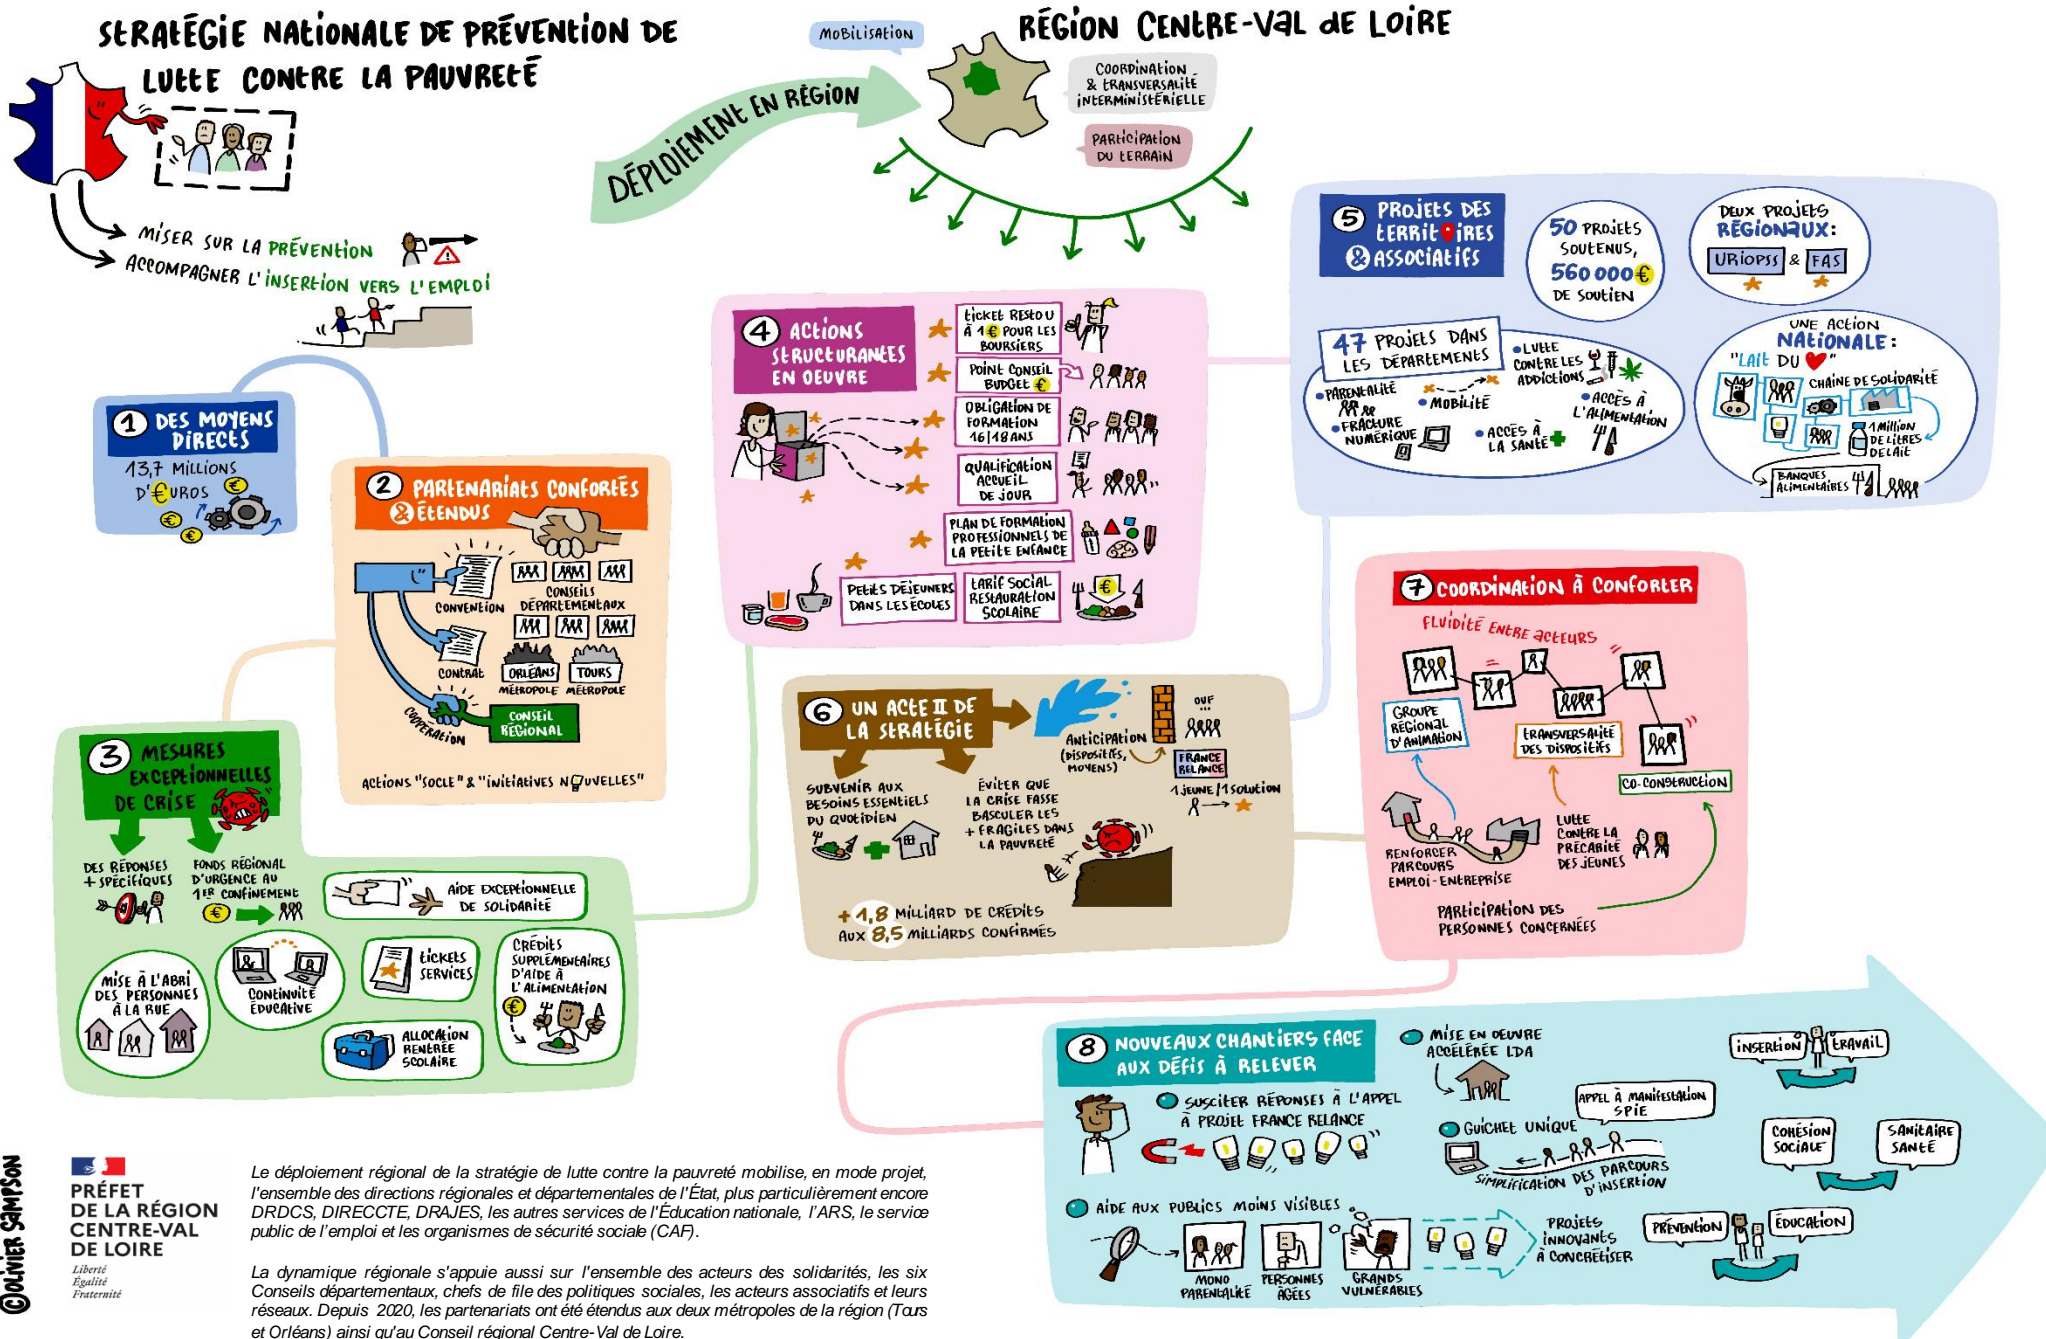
STRATÉGIE NATIONALE DE PRÉVENTION DE LUTTE CONTRE LA PAUVRETÉ

MISER SUR LA PRÉVENTION
ACCOMPAGNER L'INSERTION VERS L'EMPLOI

MOBILISATION

DÉPLOIEMENT EN RÉGION

RÉGION CENTRE-VAL DE LOIRE

COORDINATION & TRANSVERSALITÉ INTERMINISTÉRIELLE

PARTICIPATION DU TERRAIN

1 DES MOYENS DIRECTS
13,7 MILLIONS D'€UROS

2 PARTENARIATS CONFORTÉS & ÉTENDUS
CONVENTION
CONSEILS DÉPARTEMENTAUX
CONTRAT
ORLÉANS MÉTROPOLE
TOURS MÉTROPOLE
COOPÉRATION
CONSEIL RÉGIONAL
ACTIONS "SOCLE" & "INITIATIVES NOUVELLES"

3 MESURES EXCEPTIONNELLES DE CRISE
DES RÉPONSES + SPÉCIFIQUES
FONDS RÉGIONAL D'URGENCE AU 1ER CONFINEMENT
AIDE EXCEPTIONNELLE DE SOLIDARITÉ
MISE À L'ABRI DES PERSONNES À LA RUE
CONTINUITÉ ÉDUCATIVE
TICKETS SERVICES
CRÉDITS SUPPLÉMENTAIRES D'AIDE À L'ALIMENTATION
ALLOCATION RENTRÉE SCOLAIRE

4 ACTIONS STRUCTURANTES EN OEUVRE
TICKET RESTO U À 1€ POUR LES BOURSIERS
POINT CONSEIL BUDGET €
OBLIGATION DE FORMATION 16/18 ANS
QUALIFICATION ACCUEIL DE JOUR
PLAN DE FORMATION PROFESSIONNELS DE LA PETITE ENFANCE
PETITS DÉJEUNERS DANS LES ÉCOLES
TARIF SOCIAL RESTAURATION SCOLAIRE

5 PROJETS DES TERRITOIRES & ASSOCIATIFS
50 PROJETS SOUTENUS, 560 000€ DE SOUTIEN
DEUX PROJETS RÉGIONAUX : URIOPSS & FAS
47 PROJETS DANS LES DÉPARTEMENTS
PARENTALITÉ
LUTTE CONTRE LES ADDICTIONS
MOBILITÉ
ACCÈS À L'ALIMENTATION
FRACTURE NUMÉRIQUE
ACCÈS À LA SANTÉ
UNE ACTION NATIONALE : "LAIT DU ♥"
CHAÎNE DE SOLIDARITÉ
1 MILLION DE LITRES DE LAIT
BANQUES ALIMENTAIRES

6 UN ACTE II DE LA STRATÉGIE
ANTICIPATION (DISPOSITIFS, MOYENS)
OUF ...
FRANCE RELANCE
SUBVENIR AUX BESOINS ESSENTIELS DU QUOTIDIEN
ÉVITER QUE LA CRISE FASSE BASCULER LES + FRAGILES DANS LA PAUVRETÉ
1 JEUNE / 1 SOLUTION
+ 1,8 MILLIARD DE CRÉDITS AUX 8,5 MILLIARDS CONFIRMÉS

7 COORDINATION À CONFORTER
FLUIDITÉ ENTRE ACTEURS
GROUPE RÉGIONAL D'ANIMATION
TRANSVERSALITÉ DES DISPOSITIFS
CO-CONSTRUCTION
RENFORCER PARCOURS EMPLOI-ENTREPRISE
LUTTE CONTRE LA PRÉCARITÉ DES JEUNES
PARTICIPATION DES PERSONNES CONCERNÉES

8 NOUVEAUX CHANTIERS FACE AUX DÉFIS À RELEVER
MISE EN OEUVRE ACCÉLÉRÉE LDA
INSERTION TRAVAIL
SUSCITER RÉPONSES À L'APPEL À PROJET FRANCE RELANCE
APPEL À MANIFESTATION SPIE
GUICHET UNIQUE
SIMPLIFICATION DES PARCOURS D'INSERTION
COHÉSION SOCIALE
SANITAIRE SANTÉ
AIDE AUX PUBLICS MOINS VISIBLES
MONO PARENTALITÉ
PERSONNES ÂGÉES
GRANDS VULNÉRABLES
PROJETS INNOVANTS À CONCRÉTISER
PRÉVENTION
ÉDUCATION

©OLIVIER SAMPSON

PRÉFET DE LA RÉGION CENTRE-VAL DE LOIRE
Liberté
Égalité
Fraternité

Le déploiement régional de la stratégie de lutte contre la pauvreté mobilise, en mode projet, l'ensemble des directions régionales et départementales de l'État, plus particulièrement encore DRDCS, DIRECCTE, DRAJES, les autres services de l'Éducation nationale, l'ARS, le service public de l'emploi et les organismes de sécurité sociale (CAF).

La dynamique régionale s'appuie aussi sur l'ensemble des acteurs des solidarités, les six Conseils départementaux, chefs de file des politiques sociales, les acteurs associatifs et leurs réseaux. Depuis 2020, les partenariats ont été étendus aux deux métropoles de la région (Tours et Orléans) ainsi qu'au Conseil régional Centre-Val de Loire.